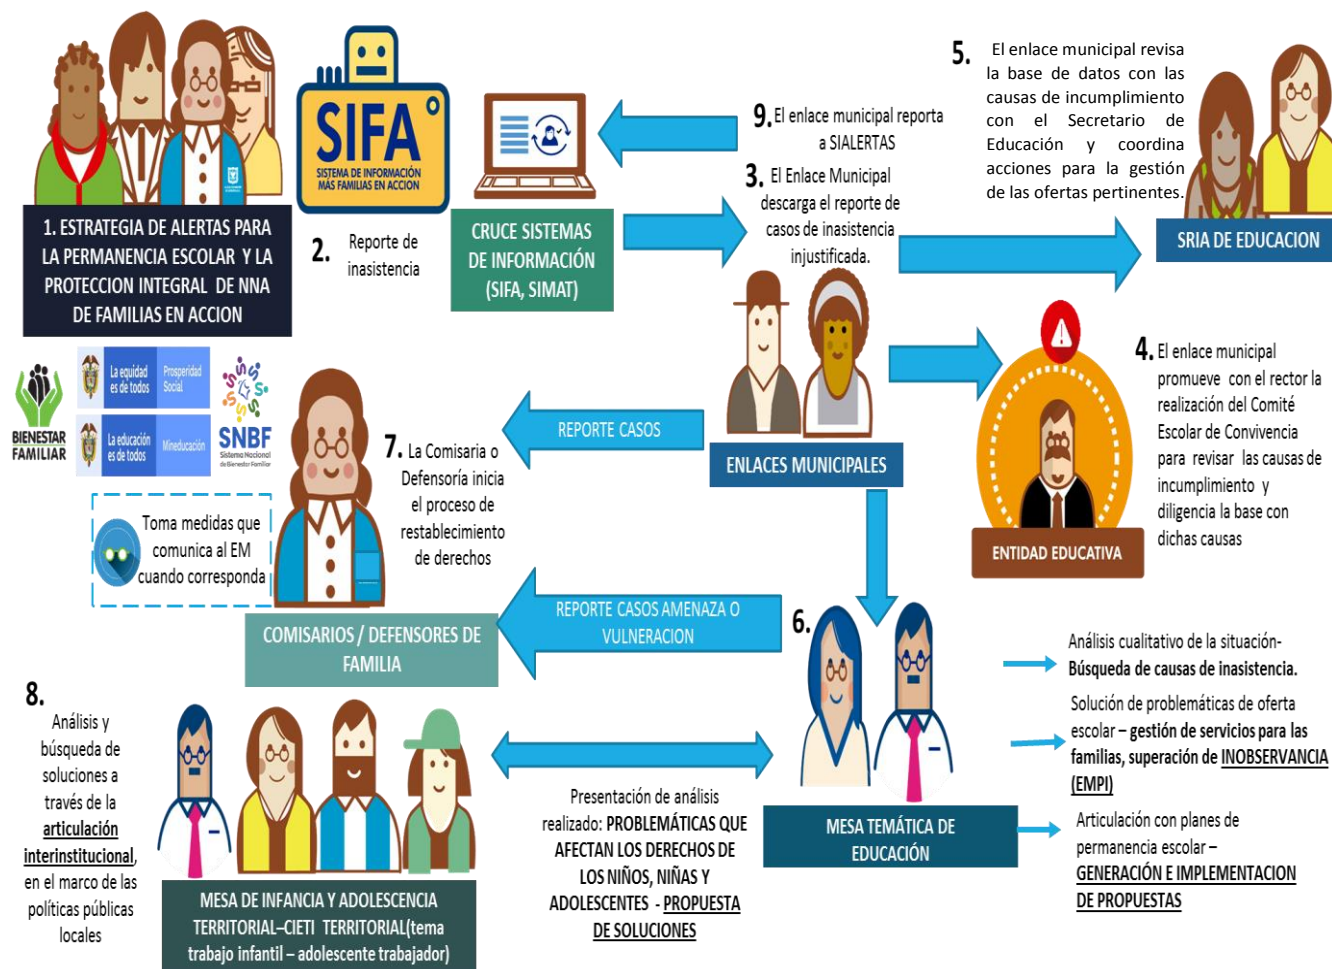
SIFA
SISTEMA DE INFORMACIÓN MÁS FAMILIAS EN ACCIÓN

1. ESTRATEGIA DE ALERTAS PARA LA PERMANENCIA ESCOLAR Y LA PROTECCION INTEGRAL DE NNA DE FAMILIAS EN ACCION

2. Reporte de inasistencia

CRUCE SISTEMAS DE INFORMACIÓN (SIFA, SIMAT)

9. El enlace municipal reporta a SIALERTAS

3. El Enlace Municipal descarga el reporte de casos de inasistencia injustificada.

5. El enlace municipal revisa la base de datos con las causas de incumplimiento con el Secretario de Educación y coordina acciones para la gestión de las ofertas pertinentes.

SRIA DE EDUCACION

BIENESTAR FAMILIAR
La equidad es de todos
Prosperidad Social
La educación es de todos
Mineducación
SNBF
Sistema Nacional de Bienestar Familiar

Toma medidas que comunica al EM cuando corresponda

7. La Comisaria o Defensoría inicia el proceso de restablecimiento de derechos

REPORTE CASOS

ENLACES MUNICIPALES

4. El enlace municipal promueve con el rector la realización del Comité Escolar de Convivencia para revisar las causas de incumplimiento y diligencia la base con dichas causas

ENTIDAD EDUCATIVA

REPORTE CASOS AMENAZA O VULNERACION

COMISARIOS / DEFENSORES DE FAMILIA

6.

Análisis cualitativo de la situación- Búsqueda de causas de inasistencia.

Solución de problemáticas de oferta escolar – gestión de servicios para las familias, superación de INOBSERVANCIA (EMPI)

Articulación con planes de permanencia escolar – GENERACIÓN E IMPLEMENTACION DE PROPUESTAS

8. Análisis y búsqueda de soluciones a través de la articulación interinstitucional, en el marco de las políticas públicas locales

MESA DE INFANCIA Y ADOLESCENCIA TERRITORIAL–CIETI TERRITORIAL(tema trabajo infantil – adolescente trabajador)

Presentación de análisis realizado: PROBLEMÁTICAS QUE AFECTAN LOS DERECHOS DE LOS NIÑOS, NIÑAS Y ADOLESCENTES - PROPUESTA DE SOLUCIONES

MESA TEMÁTICA DE EDUCACIÓN